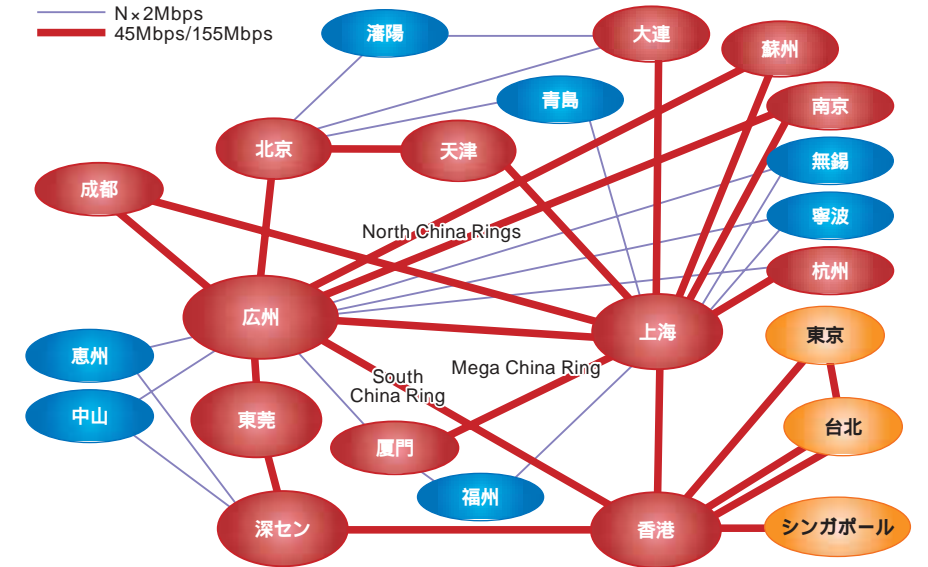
N × 2Mbps
45Mbps/155Mbps

瀋陽
大連
蘇州
青島
南京
北京
天津
無錫
成都
寧波
North China Rings
杭州
広州
上海
東京
恵州
South China Ring
Mega China Ring
中山
東莞
台北
厦門
福州
深セン
香港
シンガポール